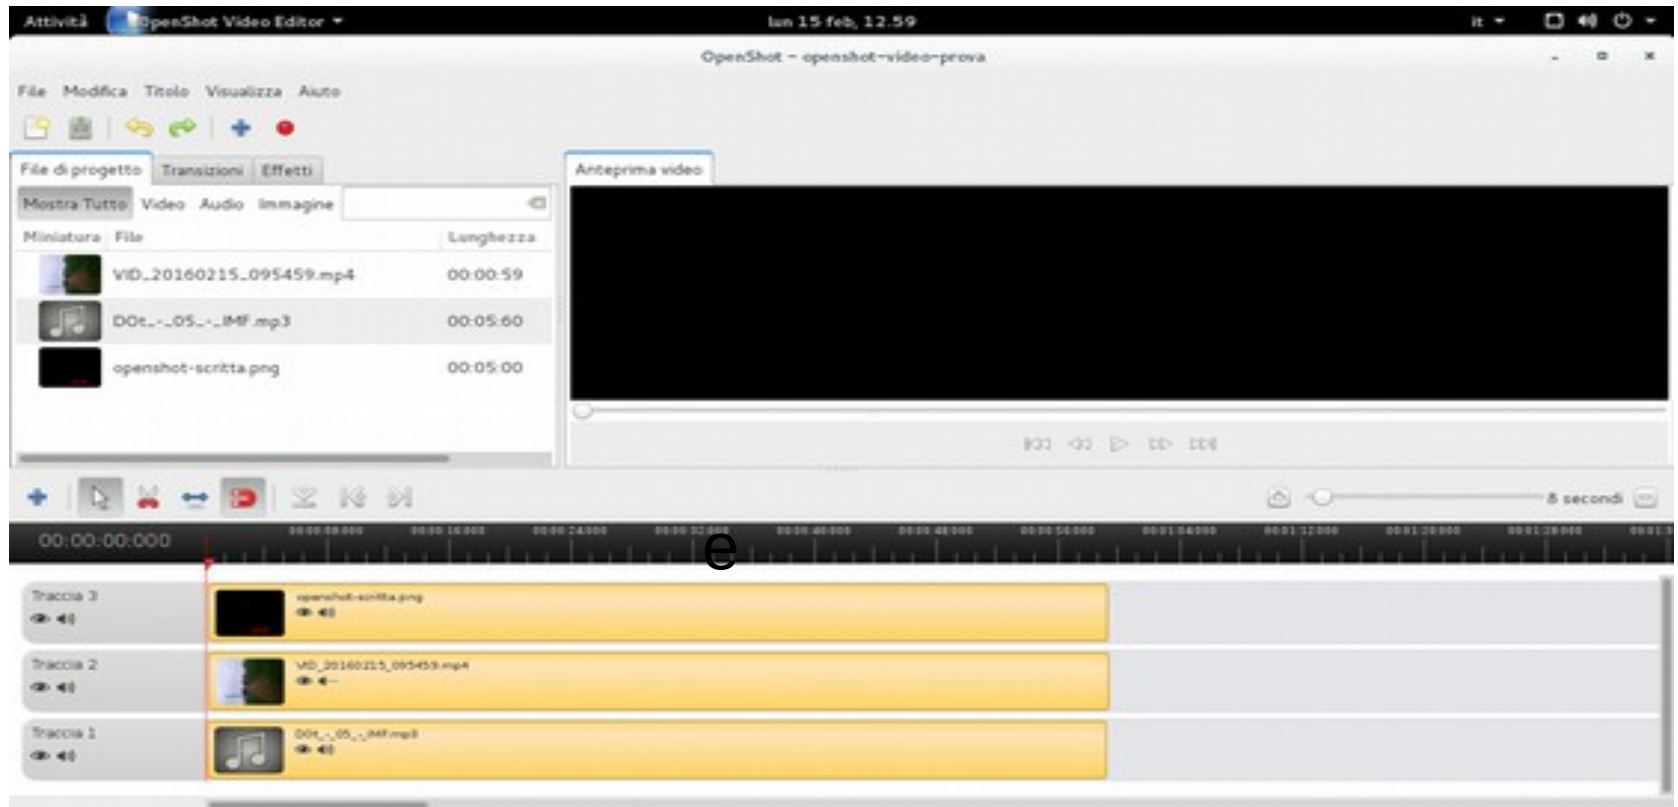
Attività OpenShot Video Editor ▾ lun 15 feb, 12.59 it ▾

OpenShot - openshot-video-prova

File Modifica Titolo Visualizza Aiuto

File di progetto Transizioni Effetti

Anteprima video

Mostra Tutto Video Audio Immagine

| Miniatura | File | Lunghezza |
|---|---|---|
| | VID_20160215_095459.mp4 | 00:00:59 |
| | DOt_-_05_-_IMF.mp3 | 00:05:60 |
| | openshot-scritta.png | 00:05:00 |

8 secondi

00:00:00:000

e

Traccia 3
openshot-scritta.png

Traccia 2
VID_20160215_095459.mp4

Traccia 1
DOt_-_05_-_IMF.mp3